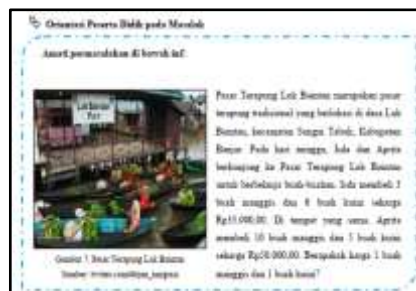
Orientasi Peserta Didik pada Masalah

Amati permasalahan di bawah ini!

Lok Baintan Pasar

Gambar 5. Pasar Terapung Lok Baintan
Sumber: twitter.com/pesona_indonesia

Pasar Terapung Lok Baintan merupakan pasar terapung tradisional yang berlokasi di desa Lok Baintan, kecamatan Sungai Tabuk, Kabupaten Banjar. Pada hari minggu, Ifda dan Aprita berbelanja ke Pasar Terapung Lok Baintan untuk berbelanja buah-buahan. Ifda membeli 3 buah mangga dan 8 buah kuini seharga Rp33.000,00. Di tempat yang sama, Aprita membeli 10 buah mangga dan 5 buah kuini seharga Rp50.000,00. Berapakah harga 1 buah mangga dan 1 buah kuini?